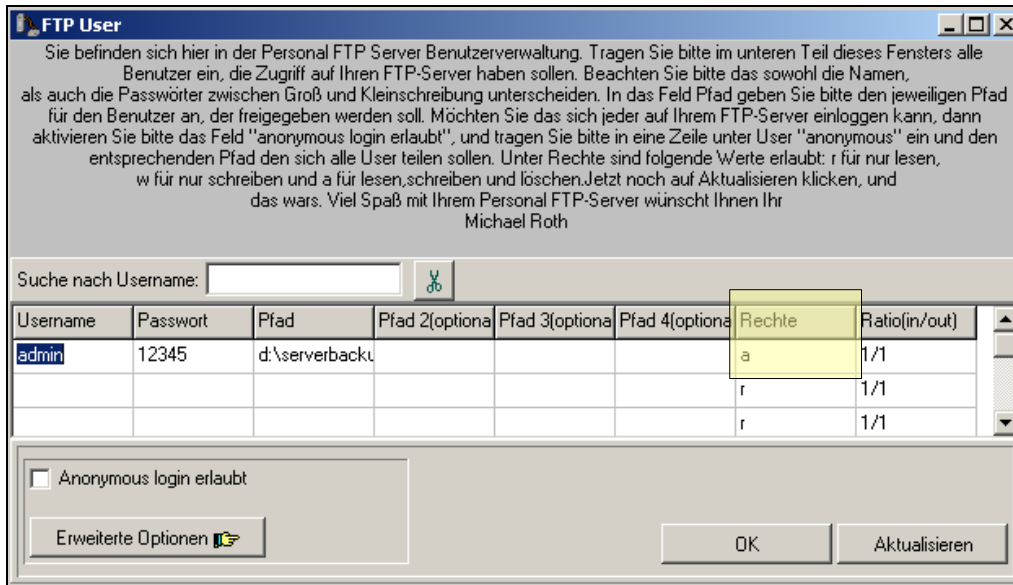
FTP User

Sie befinden sich hier in der Personal FTP Server Benutzerverwaltung. Tragen Sie bitte im unteren Teil dieses Fensters alle Benutzer ein, die Zugriff auf Ihren FTP-Server haben sollen. Beachten Sie bitte das sowohl die Namen, als auch die Passwörter zwischen Groß und Kleinschreibung unterscheiden. In das Feld Pfad geben Sie bitte den jeweiligen Pfad für den Benutzer an, der freigegeben werden soll. Möchten Sie das sich jeder auf Ihrem FTP-Server einloggen kann, dann aktivieren Sie bitte das Feld "anonymous login erlaubt", und tragen Sie bitte in eine Zeile unter User "anonymous" ein und den entsprechenden Pfad den sich alle User teilen sollen. Unter Rechte sind folgende Werte erlaubt: r für nur lesen, w für nur schreiben und a für lesen,schreiben und löschen.Jetzt noch auf Aktualisieren klicken, und das wars. Viel Spaß mit Ihrem Personal FTP-Server wünscht Ihnen Ihr
Michael Roth

Suche nach Username:

| Username | Passwort | Pfad | Pfad 2(optiona | Pfad 3(optiona | Pfad 4(optiona | Rechte | Ratio(in/out) |
|---|---|---|---|---|---|---|---|
| admin | 12345 | d:\serverbacku | | | | a | 1/1 |
| | | | | | | r | 1/1 |
| | | | | | | r | 1/1 |

Anonymous login erlaubt

Erweiterte Optionen

OK

Aktualisieren